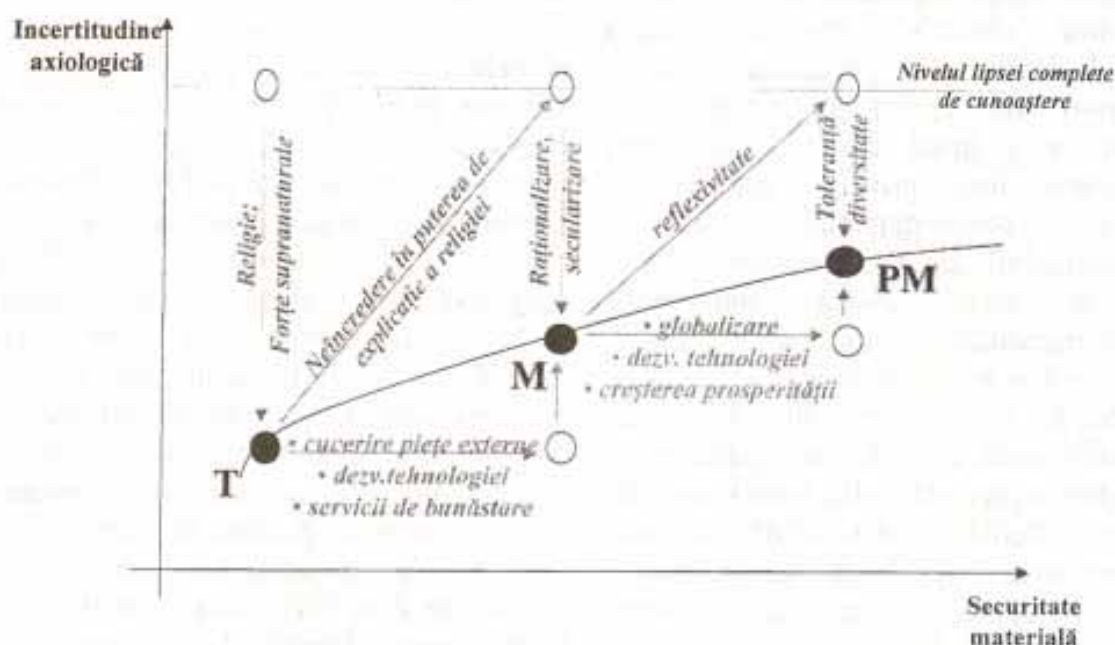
Incertitudine axiologică

Nivelul lipsei complete de cunoaștere

Religie; Forțe supranaturale

Neîncredere în puterea de explicație a religiei

Raționalizare, secularizare

reflexivitate

Toleranță diversitate

PM

• globalizare
• dezv. tehnologiei
• creșterea prosperității

M

• cucerire piețe externe
• dezv.tehnologiei
• servicii de bunăstare

T

Securitate materială